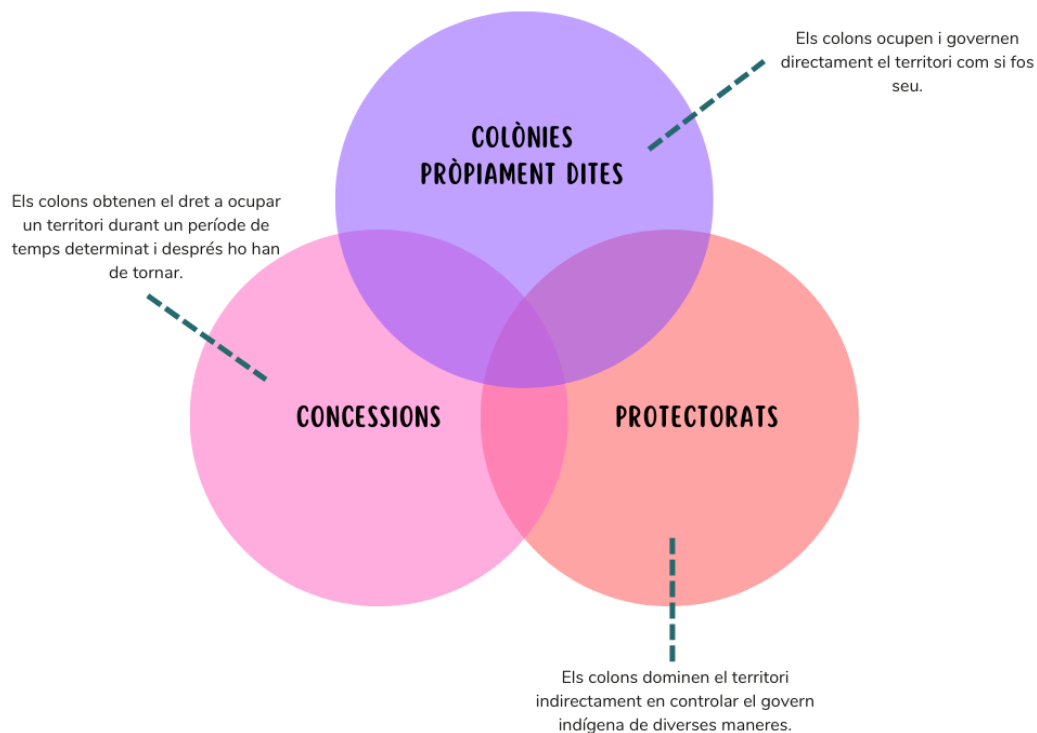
Els colons ocupen i governen directament el territori com si fos seu.

COLÒNIES PRÒPIAMENT DITES

Els colons obtenen el dret a ocupar un territori durant un període de temps determinat i després ho han de tornar.

CONCESSIONS

PROTECTORATS

Els colons dominen el territori indirectament en controlar el govern indígena de diverses maneres.